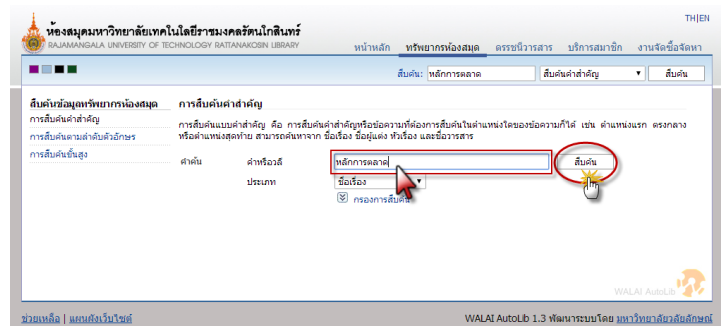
TH|EN

ห้องสมุดมหาวิทยาลัยเทคโนโลยีราชมงคลรัตนโกสินทร์
RAJAMANGALA UNIVERSITY OF TECHNOLOGY RATTANAKOSIN LIBRARY

หน้าหลัก | ทรัพยากรห้องสมุด | ดรรชนีวารสาร | บริการสมาชิก | งานจัดซื้อจัดหา

สืบค้น: หลักการตลาด | สืบค้นคำสำคัญ | สืบค้น

สืบค้นข้อมูลทรัพยากรห้องสมุด
การสืบค้นคำสำคัญ
การสืบค้นตามลำดับตัวอักษร
การสืบค้นขั้นสูง

การสืบค้นคำสำคัญ

การสืบค้นแบบคำสำคัญ คือ การสืบค้นคำสำคัญหรือข้อความที่ต้องการสืบค้นในตำแหน่งใดของข้อความก็ได้ เช่น ตำแหน่งแรก ตรงกลาง หรือตำแหน่งสุดท้าย สามารถค้นหาจาก ชื่อเรื่อง ชื่อผู้แต่ง หัวเรื่อง และชื่อวารสาร

คำค้น | คำหรือวลี | หลักการตลาด | สืบค้น

ประเภท | ชื่อเรื่อง

กรองการสืบค้น

WALAI AutoLib

ช่วยเหลือ | แผนผังเว็บไซต์

WALAI AutoLib 1.3 พัฒนาระบบโดย มหาวิทยาลัยวลัยลักษณ์